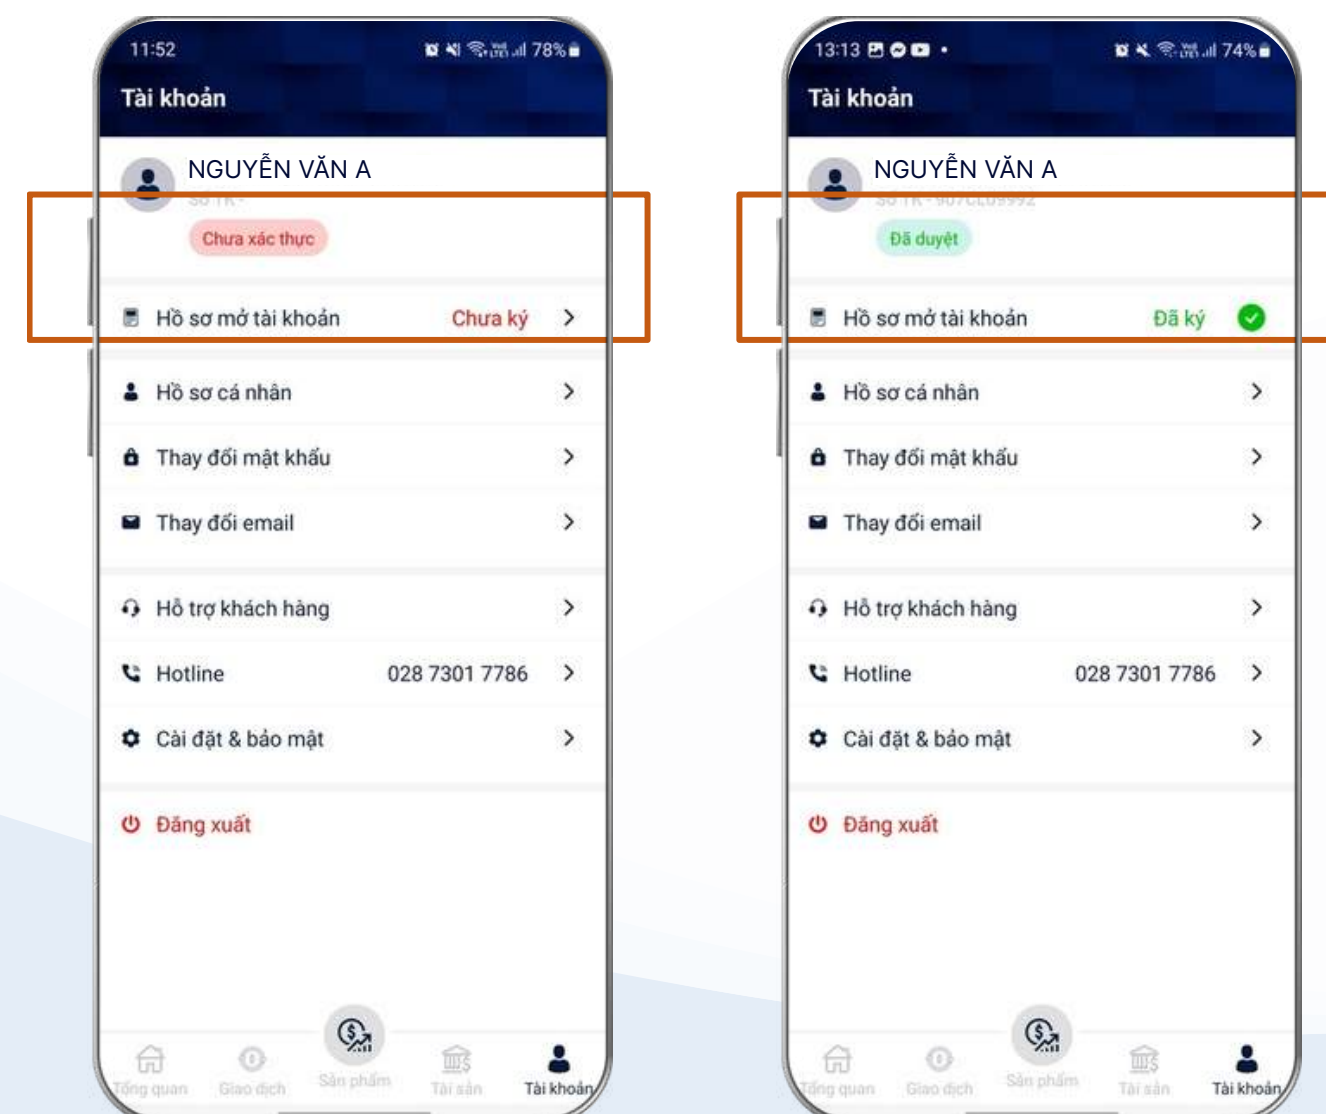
11:52 78%

Tài khoản

NGUYỄN VĂN A

Số TK -

Chưa xác thực

Hồ sơ mở tài khoản Chưa ký

Hồ sơ cá nhân

Thay đổi mật khẩu

Thay đổi email

Hỗ trợ khách hàng

Hotline 028 7301 7786

Cài đặt & bảo mật

Đăng xuất

Tổng quan Giao dịch Sản phẩm Tài sản Tài khoản

13:13 74%

Tài khoản

NGUYỄN VĂN A

Số TK - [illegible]

Đã duyệt

Hồ sơ mở tài khoản Đã ký

Hồ sơ cá nhân

Thay đổi mật khẩu

Thay đổi email

Hỗ trợ khách hàng

Hotline 028 7301 7786

Cài đặt & bảo mật

Đăng xuất

Tổng quan Giao dịch Sản phẩm Tài sản Tài khoản